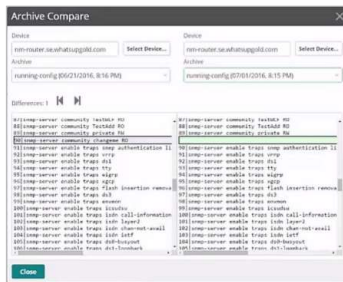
Archive Compare

Device
nm-router.se.whatsupgold.com
Select Device...
Archive
running-config (06/21/2016, 8:16 PM)

Device
nm-router.se.whatsupgold.com
Select Device...
Archive
running-config (07/01/2016, 8:15 PM)

Differences: 1

87 snmp-server community TestRO RO
88 snmp-server community TestABO RO
89 snmp-server community private RW
90 snmp-server community changeme RO
91 snmp-server enable traps snmp authentication li
92 snmp-server enable traps vrrp
93 snmp-server enable traps ds1
94 snmp-server enable traps tty
95 snmp-server enable traps eigrp
96 snmp-server enable traps xgcp
97 snmp-server enable traps flash insertion remova
98 snmp-server enable traps ds3
99 snmp-server enable traps envmon
100 snmp-server enable traps isisdsu
101 snmp-server enable traps isdn call-information
102 snmp-server enable traps isdn layer2
103 snmp-server enable traps isdn chan-not-avail
104 snmp-server enable traps isdn ietf
105 snmp-server enable traps ds0-busyout
106 snmp-server enable traps ds1-loopback

87 snmp-server community TestRO RO
88 snmp-server community TestABO RO
89 snmp-server community private RW
90
91 snmp-server enable traps snmp authentication li
92 snmp-server enable traps vrrp
93 snmp-server enable traps ds1
94 snmp-server enable traps tty
95 snmp-server enable traps eigrp
96 snmp-server enable traps xgcp
97 snmp-server enable traps flash insertion remova
98 snmp-server enable traps ds3
99 snmp-server enable traps envmon
100 snmp-server enable traps isisdsu
101 snmp-server enable traps isdn call-information
102 snmp-server enable traps isdn layer2
103 snmp-server enable traps isdn chan-not-avail
104 snmp-server enable traps isdn ietf
105 snmp-server enable traps ds0-busyout
106 snmp-server enable traps ds1-loopback

Close